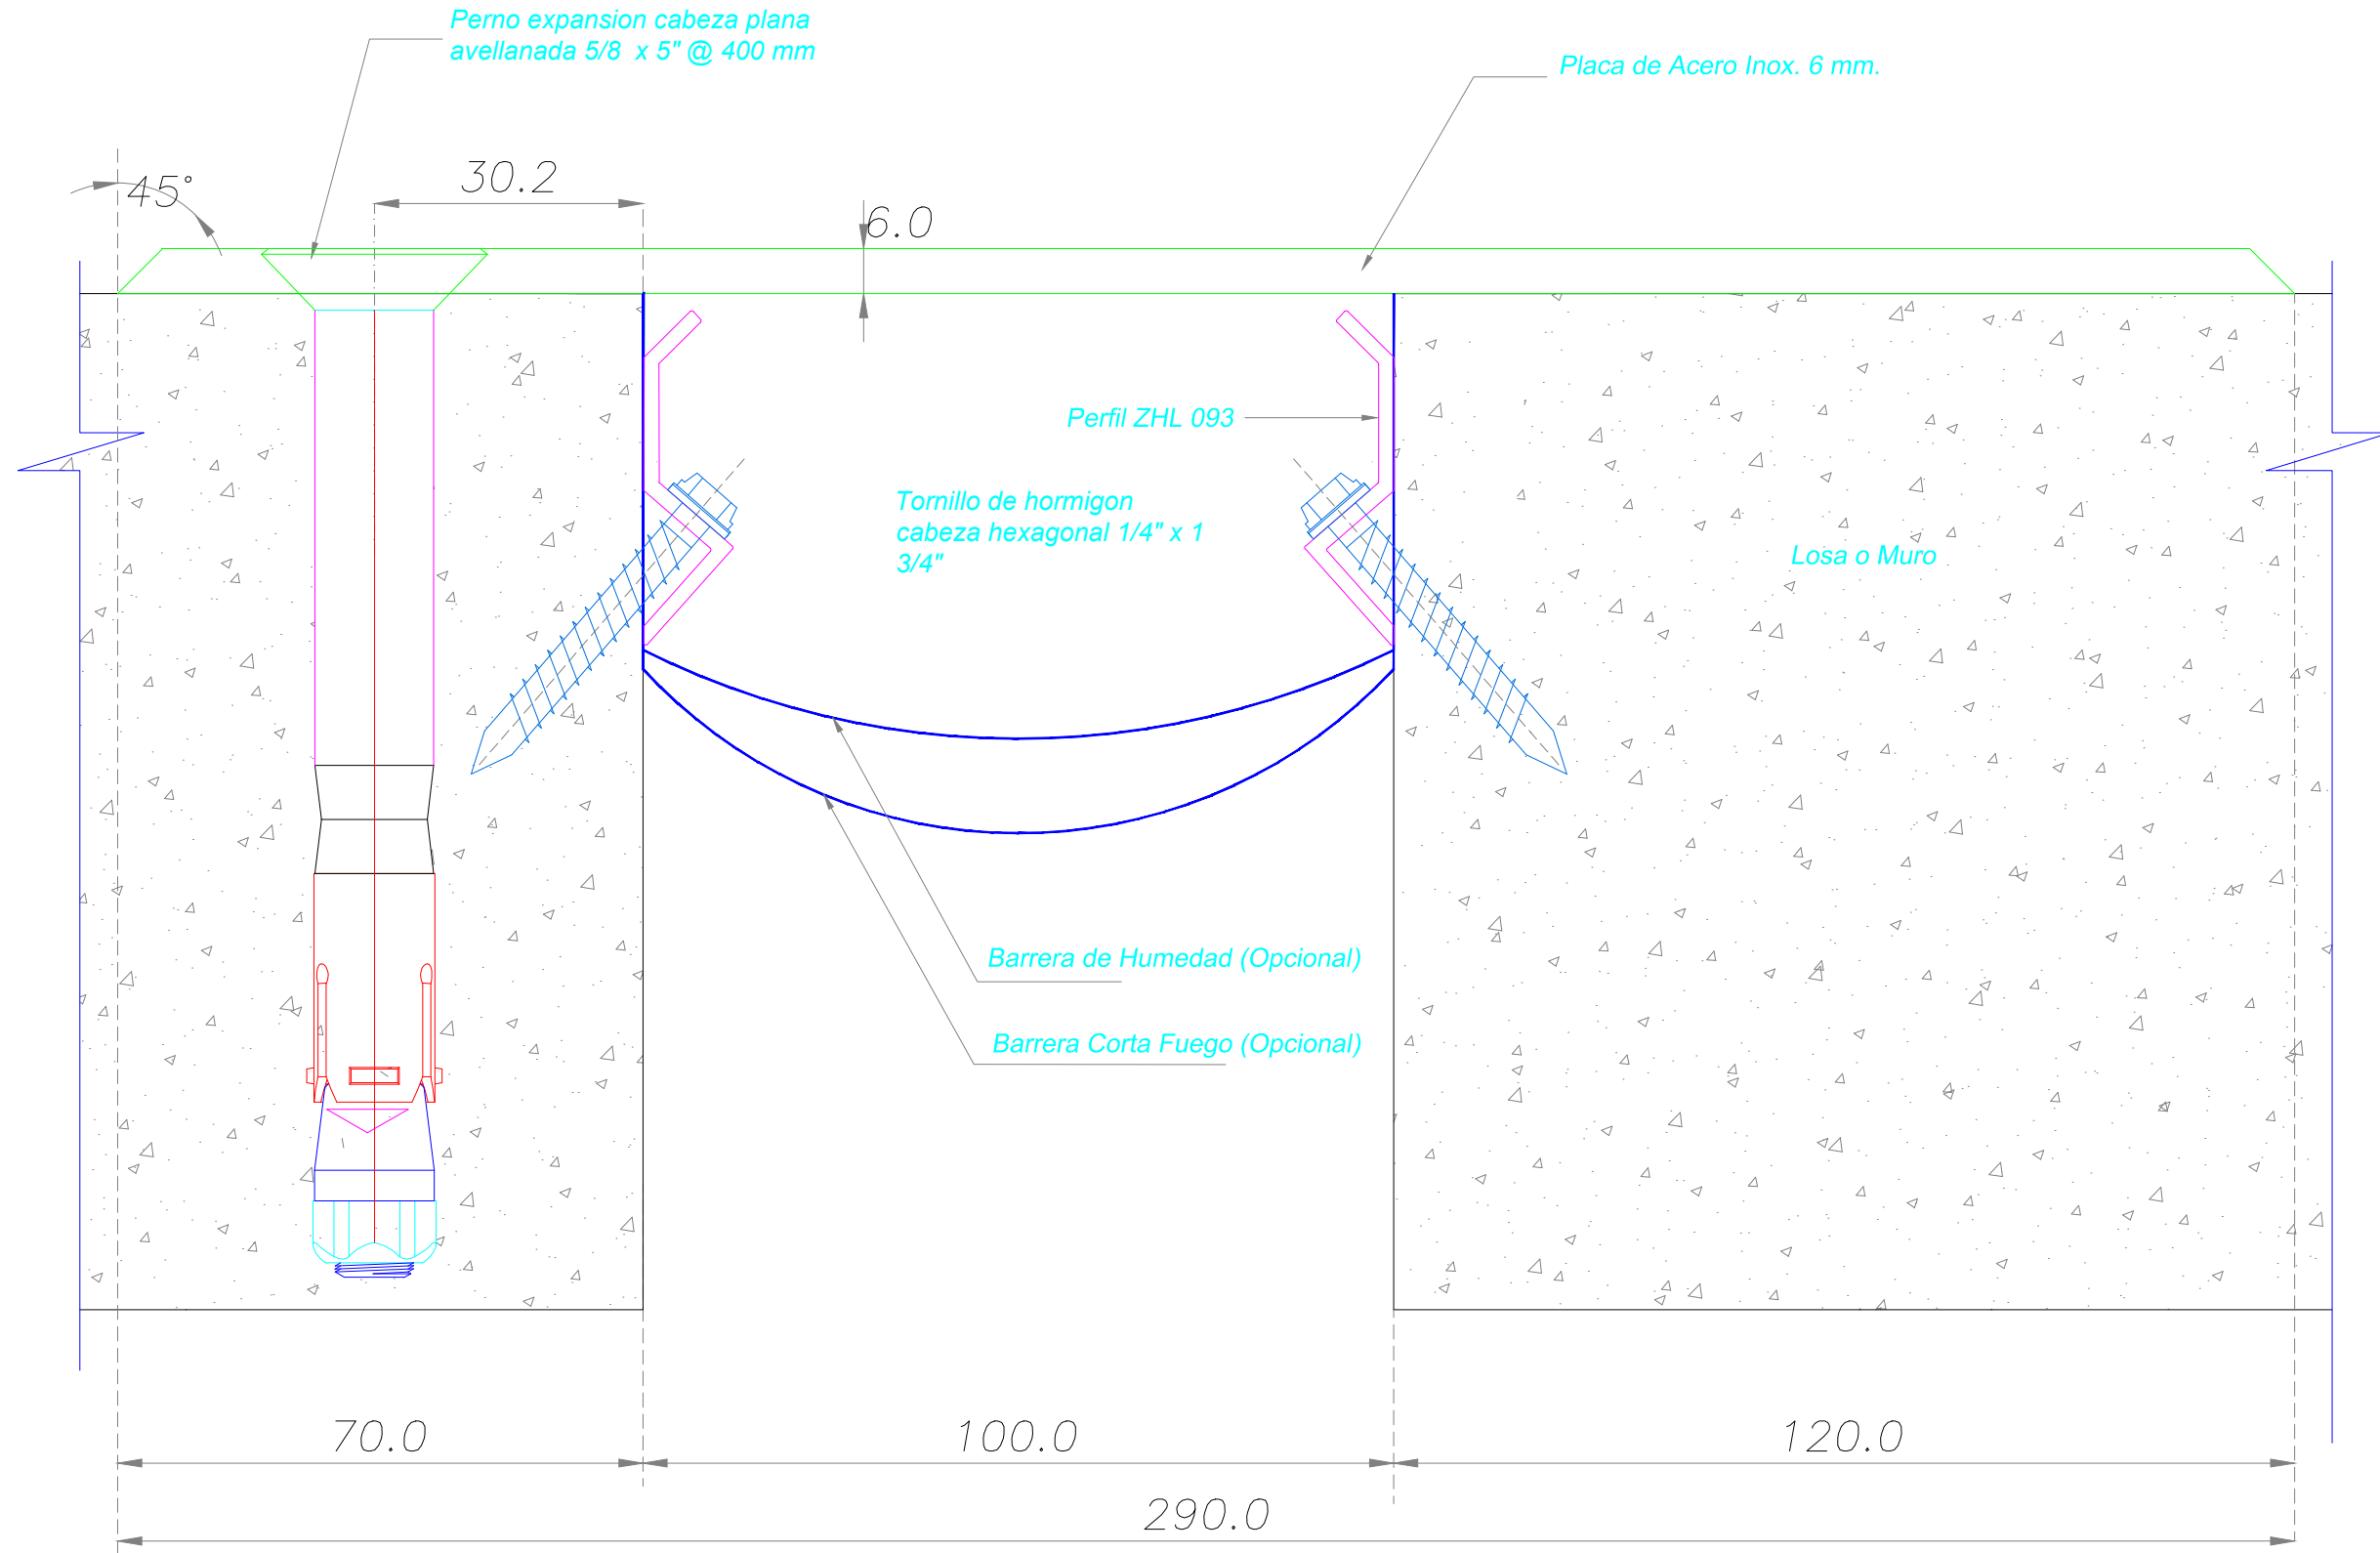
Perno expansion cabeza plana avellanada 5/8 x 5" @ 400 mm

Placa de Acero Inox. 6 mm.

45°

30.2

6.0

Perfil ZHL 093

Tornillo de hormigon cabeza hexagonal 1/4" x 1 3/4"

Losa o Muro

Barrera de Humedad (Opcional)

Barrera Corta Fuego (Opcional)

70.0

100.0

120.0

290.0